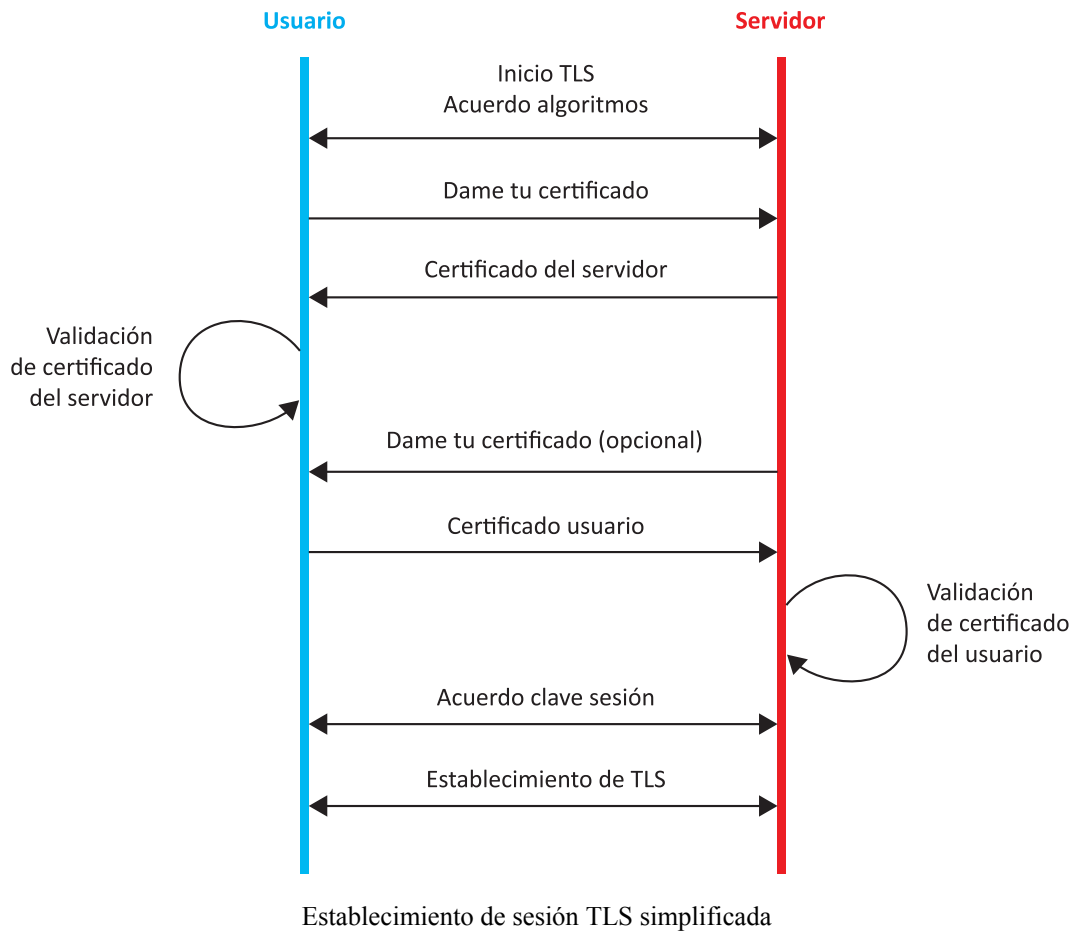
Usuario

Servidor

Inicio TLS
Acuerdo algoritmos

Dame tu certificado

Certificado del servidor

Validación de certificado del servidor

Dame tu certificado (opcional)

Certificado usuario

Validación de certificado del usuario

Acuerdo clave sesión

Establecimiento de TLS

Establecimiento de sesión TLS simplificada